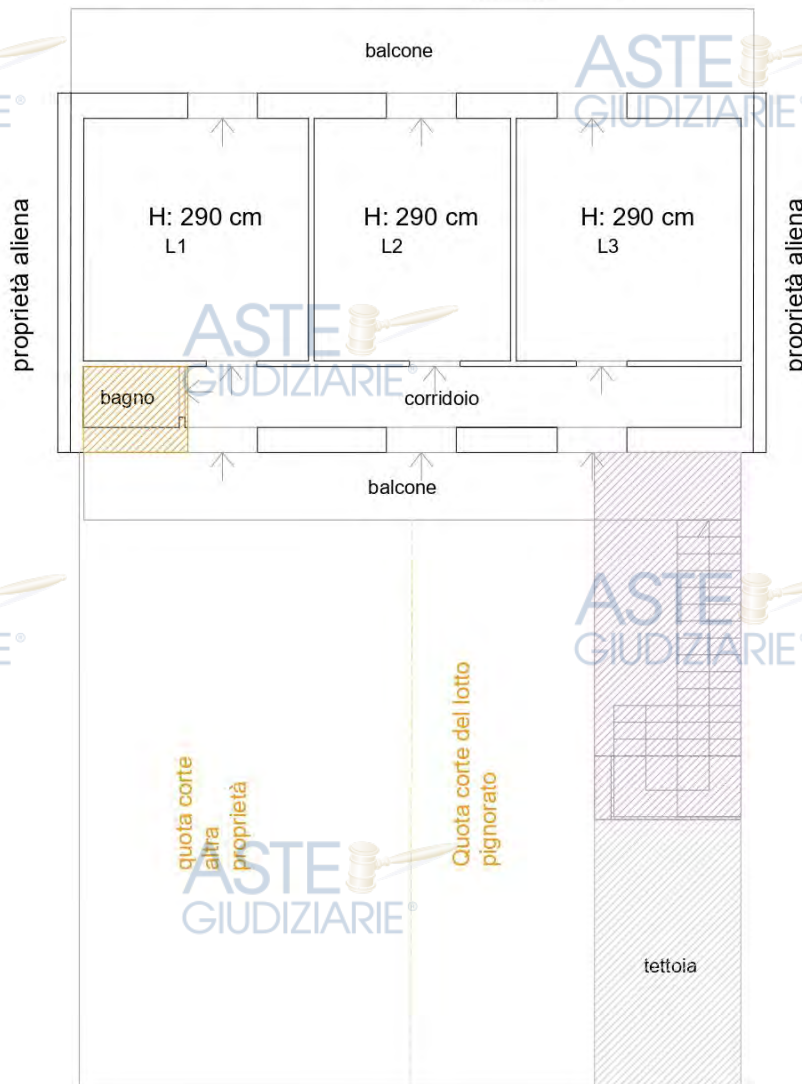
balcone

ASTE GIUDIZIARIE®

proprietà aliena

H: 290 cm
L1

H: 290 cm
L2

H: 290 cm
L3

proprietà aliena

ASTE GIUDIZIARIE®

bagno

corridoio

balcone

ASTE GIUDIZIARIE®

quota corte altra proprietà

Quota corte del lotto pignorato

ASTE GIUDIZIARIE®

tettoia